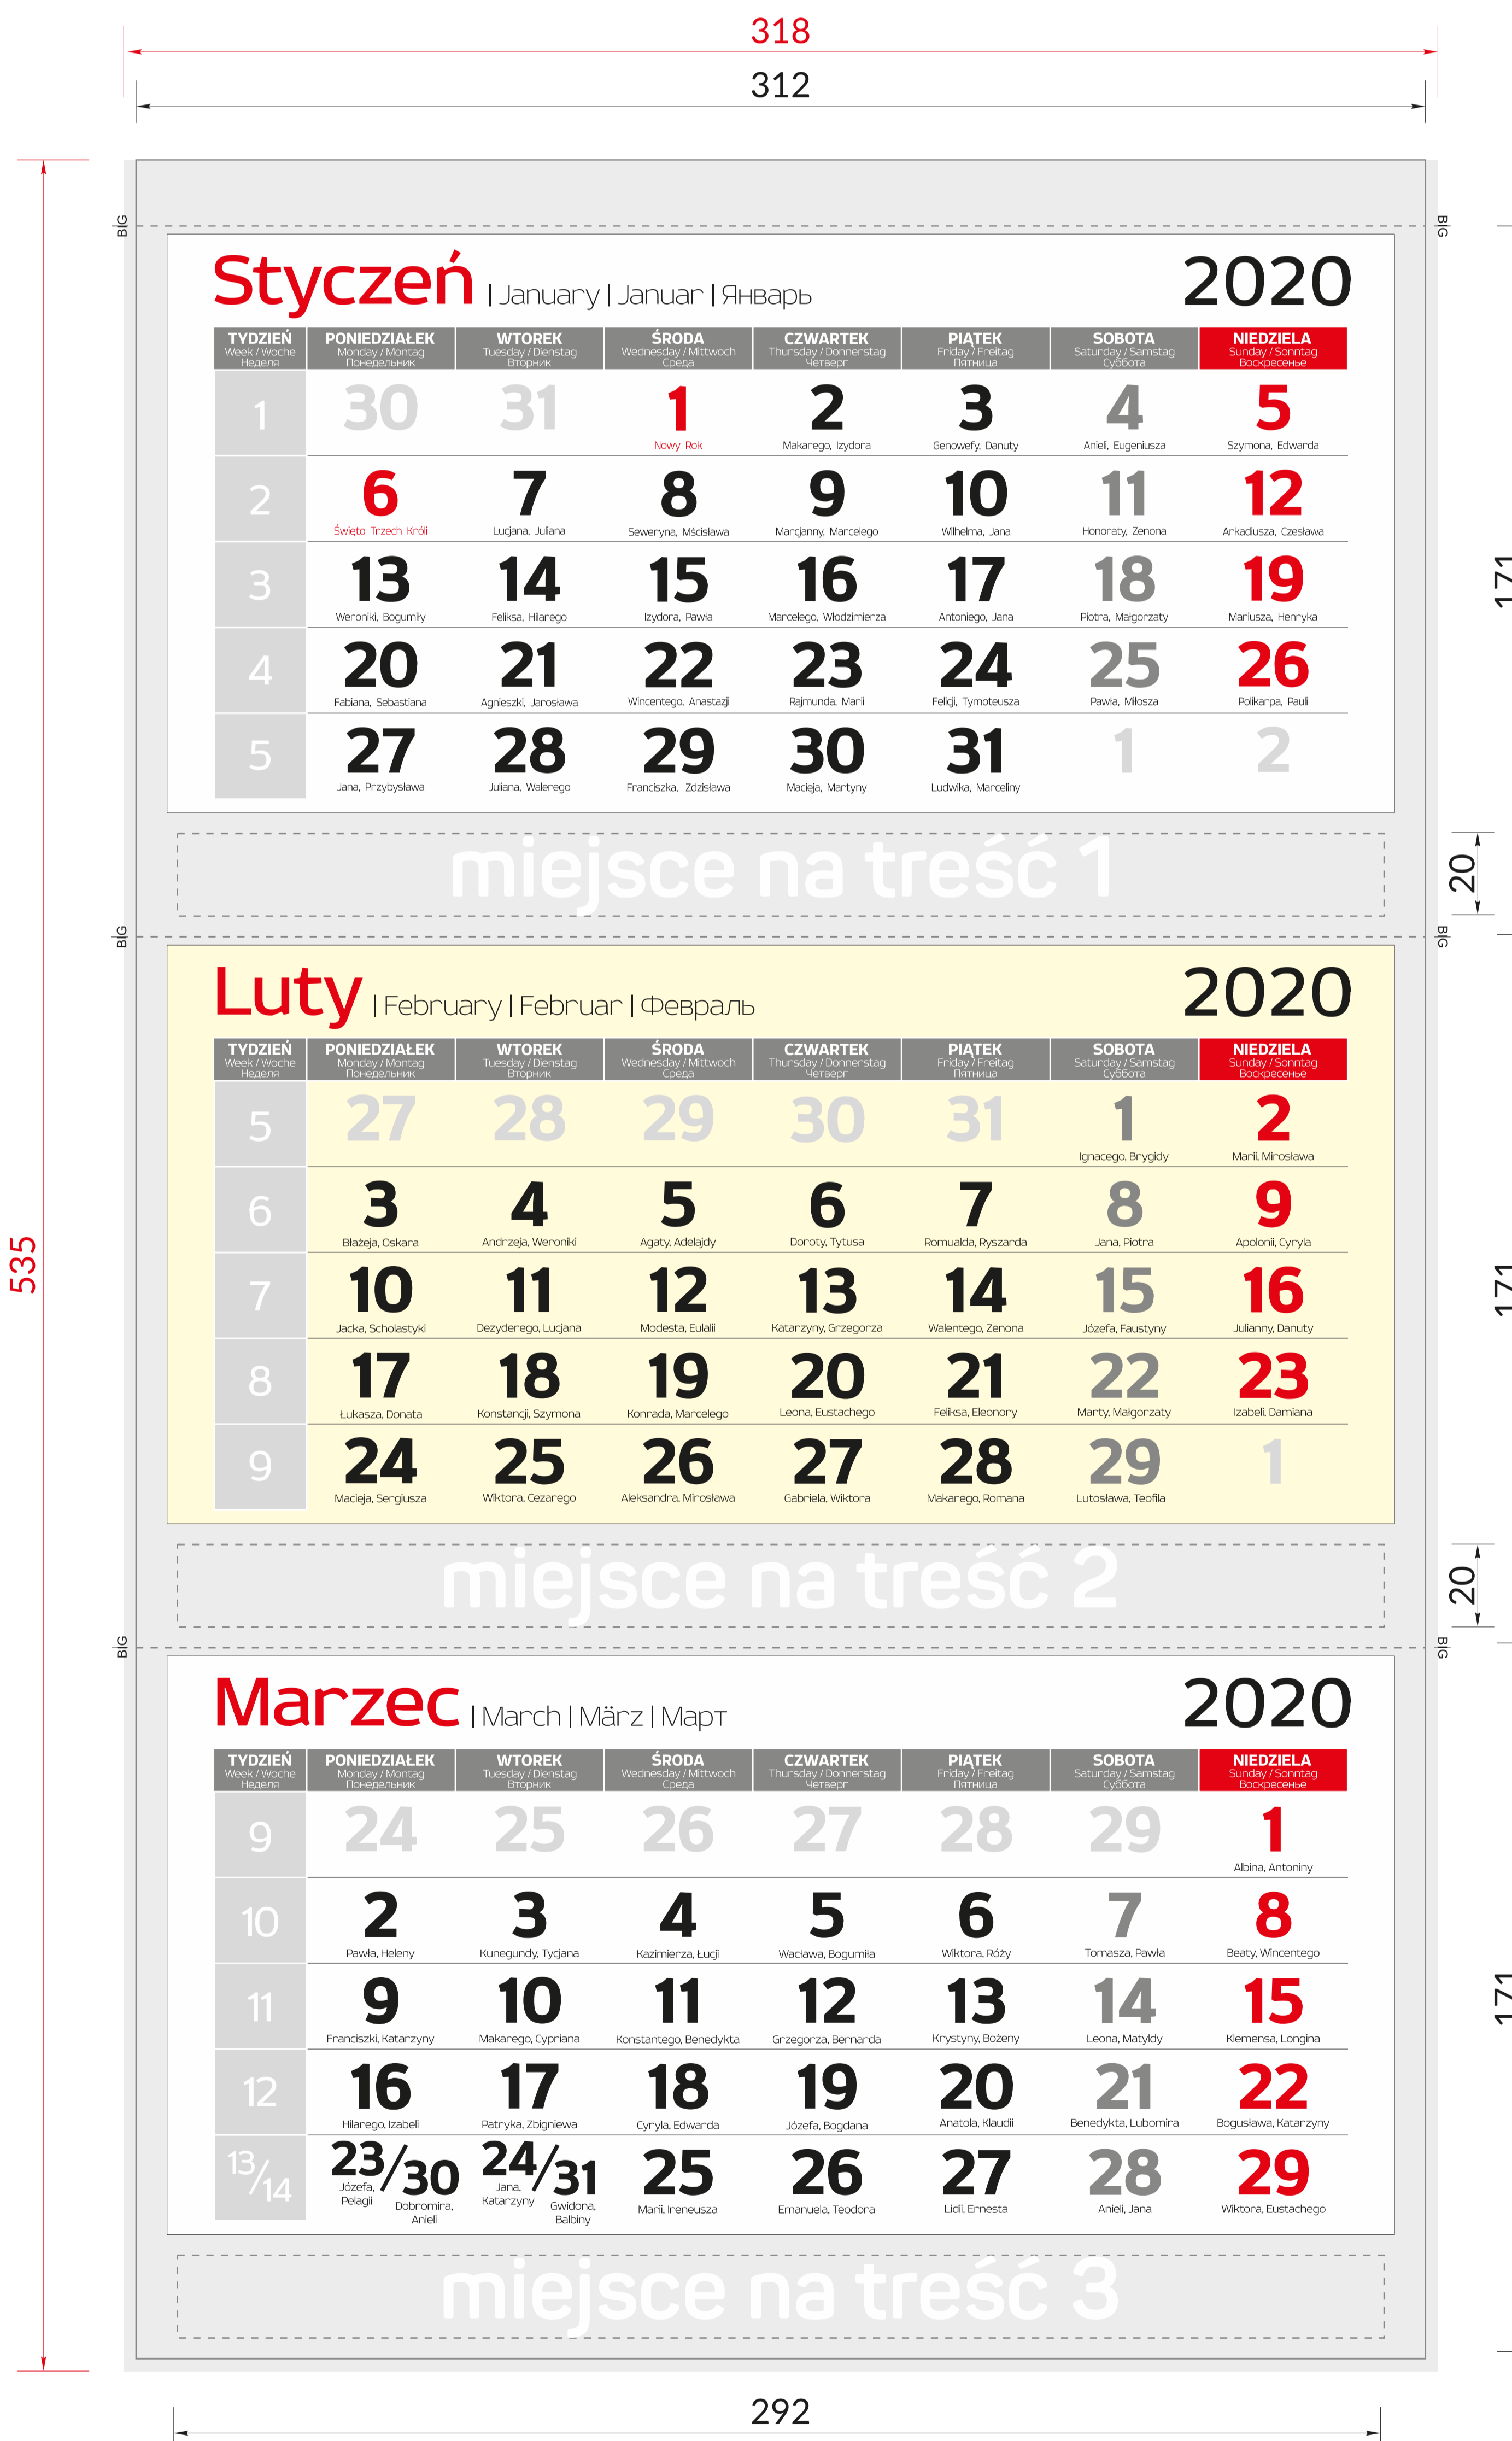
318

312

535

BIG

Styczeń | January | Januar | Январь 2020

| TYDZIEŃ Week / Woche Неделя | PONIEDZIAŁEK Monday / Montag Понедельник | WTOREK Tuesday / Dienstag Вторник | ŚRODA Wednesday / Mittwoch Среда | CZWARTEK Thursday / Donnerstag Четверг | PIĄTEK Friday / Freitag Пятница | SOBOTA Saturday / Samstag Суббота | NIEDZIELA Sunday / Sonntag Воскресенье |
|---|---|---|---|---|---|---|---|
| 1 | 30 | 31 | 1 Nowy Rok | 2 Makarego, Izydora | 3 Genowefy, Danuty | 4 Anieli, Eugeniusza | 5 Szymona, Edwarda |
| 2 | 6 Święto Trzech Króli | 7 Lucjana, Juliana | 8 Seweryna, Mścisława | 9 Marcjanny, Marcelego | 10 Wilhelma, Jana | 11 Honoraty, Zenona | 12 Arkadiusza, Czesława |
| 3 | 13 Weroniki, Bogumiły | 14 Feliksa, Hilarego | 15 Izydora, Pawła | 16 Marcelego, Włodzimierza | 17 Antoniego, Jana | 18 Piotra, Małgorzaty | 19 Mariusza, Henryka |
| 4 | 20 Fabiana, Sebastiana | 21 Agnieszki, Jarosława | 22 Wincentego, Anastazji | 23 Rajmunda, Marii | 24 Felicji, Tymoteusza | 25 Pawła, Miłosza | 26 Polikarpa, Pauli |
| 5 | 27 Jana, Przybysława | 28 Juliana, Walerego | 29 Franciszka, Zdzisława | 30 Macieja, Martyny | 31 Ludwika, Marceliny | 1 | 2 |

miejsce na treść 1

20

171

BIG

Luty | February | Februar | Февраль 2020

| TYDZIEŃ Week / Woche Неделя | PONIEDZIAŁEK Monday / Montag Понедельник | WTOREK Tuesday / Dienstag Вторник | ŚRODA Wednesday / Mittwoch Среда | CZWARTEK Thursday / Donnerstag Четверг | PIĄTEK Friday / Freitag Пятница | SOBOTA Saturday / Samstag Суббота | NIEDZIELA Sunday / Sonntag Воскресенье |
|---|---|---|---|---|---|---|---|
| 5 | 27 | 28 | 29 | 30 | 31 | 1 Ignacego, Brygidy | 2 Marii, Mirosława |
| 6 | 3 Błażeja, Oskara | 4 Andrzeja, Weroniki | 5 Agaty, Adelajdy | 6 Doroty, Tytusa | 7 Romualda, Ryszarda | 8 Jana, Piotra | 9 Apolonii, Cyryla |
| 7 | 10 Jacka, Scholastyki | 11 Dezyderego, Lucjana | 12 Modesta, Eulalii | 13 Katarzyny, Grzegorza | 14 Walentego, Zenona | 15 Józefa, Faustyny | 16 Julianny, Danuty |
| 8 | 17 Łukasza, Donata | 18 Konstancji, Szymona | 19 Konrada, Marcelego | 20 Leona, Eustachego | 21 Feliksa, Eleonory | 22 Marty, Małgorzaty | 23 Izabeli, Damiana |
| 9 | 24 Macieja, Sergiusza | 25 Wiktora, Cezarego | 26 Aleksandra, Mirosława | 27 Gabriela, Wiktora | 28 Makarego, Romana | 29 Lutosława, Teofila | 1 |

miejsce na treść 2

20

171

BIG

Marzec | March | März | Март 2020

| TYDZIEŃ Week / Woche Неделя | PONIEDZIAŁEK Monday / Montag Понедельник | WTOREK Tuesday / Dienstag Вторник | ŚRODA Wednesday / Mittwoch Среда | CZWARTEK Thursday / Donnerstag Четверг | PIĄTEK Friday / Freitag Пятница | SOBOTA Saturday / Samstag Суббота | NIEDZIELA Sunday / Sonntag Воскресенье |
|---|---|---|---|---|---|---|---|
| 9 | 24 | 25 | 26 | 27 | 28 | 29 | 1 Albina, Antoniny |
| 10 | 2 Pawła, Heleny | 3 Kunegundy, Tycjana | 4 Kazimierza, Łucji | 5 Wacława, Bogumiła | 6 Wiktora, Róży | 7 Tomasza, Pawła | 8 Beaty, Wincentego |
| 11 | 9 Franciszki, Katarzyny | 10 Makarego, Cypriana | 11 Konstantego, Benedykta | 12 Grzegorza, Bernarda | 13 Krystyny, Bożeny | 14 Leona, Matyldy | 15 Klemensa, Longina |
| 12 | 16 Hilarego, Izabeli | 17 Patryka, Zbigniewa | 18 Cyryla, Edwarda | 19 Józefa, Bogdana | 20 Anatola, Klaudii | 21 Benedykta, Lubomira | 22 Bogusława, Katarzyny |
| 13/14 | 23/30 Józefa, Pelagii Dobromira, Anieli | 24/31 Jana, Katarzyny Gwidona, Balbiny | 25 Marii, Ireneusza | 26 Emanuela, Teodora | 27 Lidii, Ernesta | 28 Anieli, Jana | 29 Wiktora, Eustachego |

miejsce na treść 3

171

292